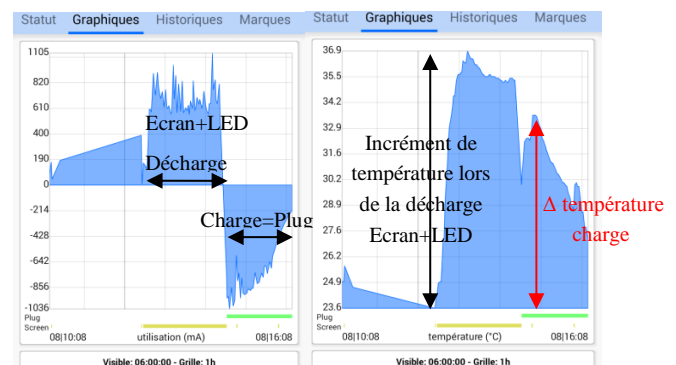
Statut Graphiques Historiques Marques

1105
820
610
400
190
0
-214
-428
-642
-856
-1036

Ecran+LED
Décharge
Charge=Plug

Plug
Screen
08|10:08 utilisation (mA) 08|16:08

Visible: 06:00:00 - Grille: 1h

Statut Graphiques Historiques Marques

36.9
35.5
34.2
32.9
31.6
30.2
28.9
27.6
26.2
24.9
23.6

Incrément de température lors de la décharge Ecran+LED

Δ température charge

Plug
Screen
08|10:08 température (°C) 08|16:08

Visible: 06:00:00 - Grille: 1h